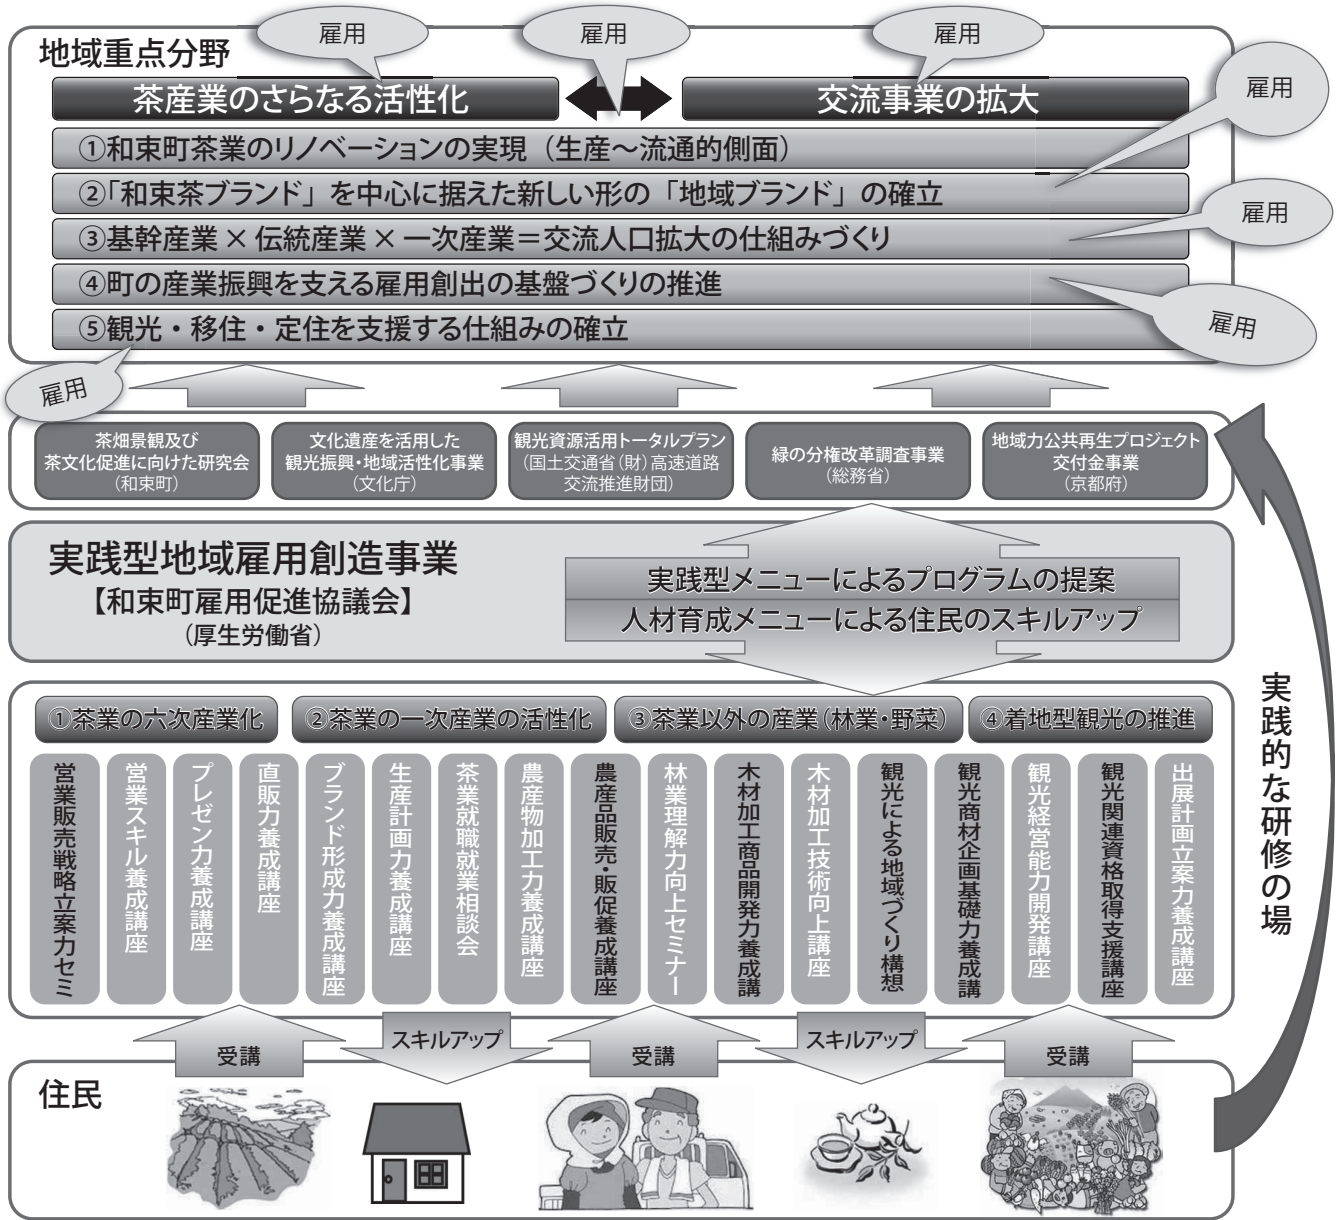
地域重点分野

雇用 雇用 雇用

茶産業のさらなる活性化

交流事業の拡大

雇用

①和束町茶業のリノベーションの実現（生産～流通的側面）

②「和束茶ブランド」を中心に据えた新しい形の「地域ブランド」の確立

雇用

③基幹産業 × 伝統産業 × 一次産業＝交流人口拡大の仕組みづくり

④町の産業振興を支える雇用創出の基盤づくりの推進

雇用

⑤観光・移住・定住を支援する仕組みの確立

雇用

茶畑景観及び茶文化促進に向けた研究会（和束町）

文化遺産を活用した観光振興・地域活性化事業（文化庁）

観光資源活用トータルプラン（国土交通省（財）高速道路交流推進財団）

緑の分権改革調査事業（総務省）

地域力公共再生プロジェクト交付金事業（京都府）

実践型地域雇用創造事業
【和束町雇用促進協議会】
（厚生労働省）

実践型メニューによるプログラムの提案

人材育成メニューによる住民のスキルアップ

実践的な研修の場

①茶業の六次産業化

②茶業の一次産業の活性化

③茶業以外の産業（林業・野菜）

④着地型観光の推進

営業販売戦略立案力セミ

営業スキル養成講座

プレゼン力養成講座

直販力養成講座

ブランド形成力養成講座

生産計画力養成講座

茶業就職就業相談会

農産物加工力養成講座

農産品販売・販促養成講座

林業理解力向上セミナー

木材加工商品開発力養成講

木材加工技術向上講座

観光による地域づくり構想

観光商材企画基礎力養成講

観光経営能力開発講座

観光関連資格取得支援講座

出展計画立案力養成講座

受講

スキルアップ

受講

スキルアップ

受講

住民